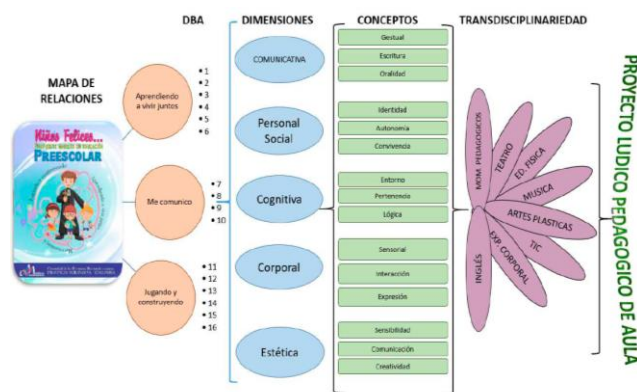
DBA

DIMENSIONES

CONCEPTOS

TRANSDISCIPLINARIEDAD

MAPA DE RELACIONES

Niños Felices...
PREESCOLAR

Aprendiendo a vivir juntos

• 1
• 2
• 3
• 4
• 5
• 6

Me comunico

• 7
• 8
• 9
• 10

Jugando y construyendo

• 11
• 12
• 13
• 14
• 15
• 16

COMUNICATIVA

Personal Social

Cognitiva

Corporal

Estética

Gestual
Escritura
Oralidad

Identidad
Autonomía
Convivencia

Entorno
Pertenencia
Lógica

Sensorial
Interacción
Expresión

Sensibilidad
Comunicación
Creatividad

MDM. PEDAGOGICOS
TEATRO
ED. FISICA
MUSICA
ARTES PLASTICAS
TIC
EXP. CORPORAL
INGLÉS

PROYECTO LUDICO PEDAGOGICO DE AULA